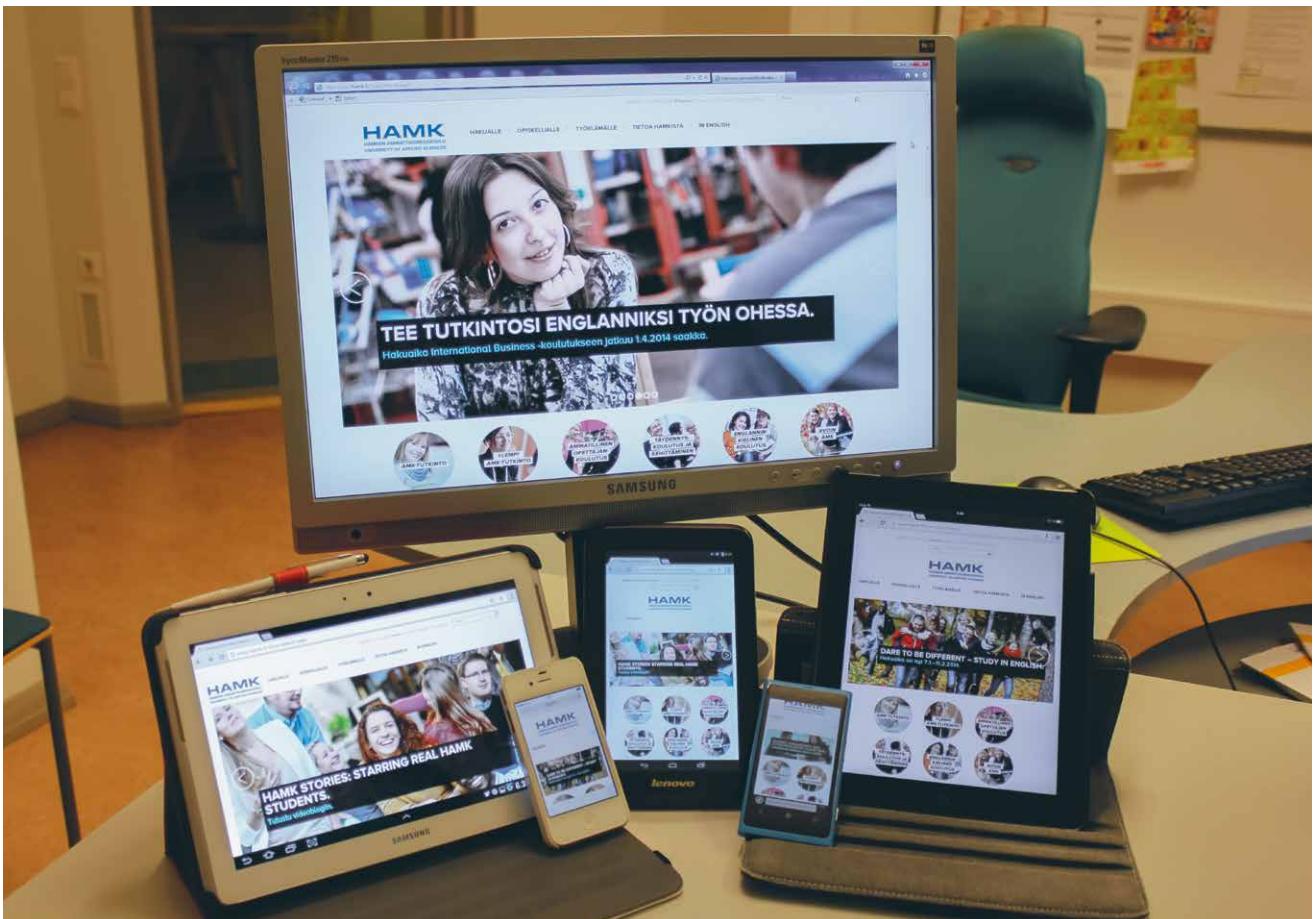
SyncMaster 2494

HAMK
HÄMEEN AMMATTIKORKEAKOULU
UNIVERSITY OF APPLIED SCIENCES

HAKIJALLE OPISKELIJALLE TYÖELÄMÄLLE TIETOA HAMKISTA IN ENGLISH

TEE TUTKINTOSI ENGLANNIKSI TYÖN OHESSA.
Hakuaika International Business -koulutukseen jatkuu 1.4.2014 saakka.

AMK-TUTKINTO
YLEMPI AMK-TUTKINTO
AMMATILLINEN OPETTAJANKOULUTUS
TÄYDENNYSKOULUTUS JA ERIKOISTUMINEN
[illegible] KIELINEN KOULUTUS
AVOIN AMK

SAMSUNG

HAMK
HAMK STORIES: STARRING REAL HAMK STUDENTS.
Tutustu videoblogiin.

SAMSUNG

HAMK

lenovo

HAMK

HAMK
DARE TO BE DIFFERENT – STUDY IN ENGLISH